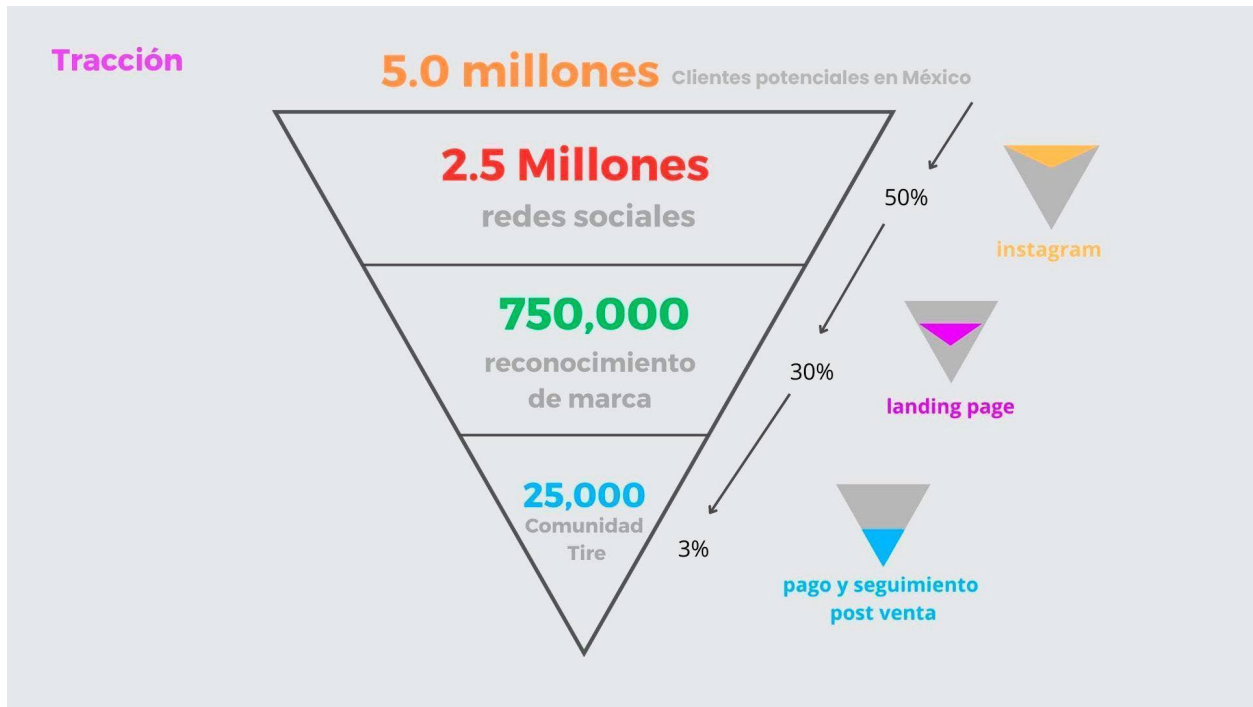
Tracción

5.0 millones Clientes potenciales en México

2.5 Millones
redes sociales

50%

instagram

750,000
reconocimiento de marca

30%

landing page

25,000
Comunidad Tire

3%

pago y seguimiento post venta